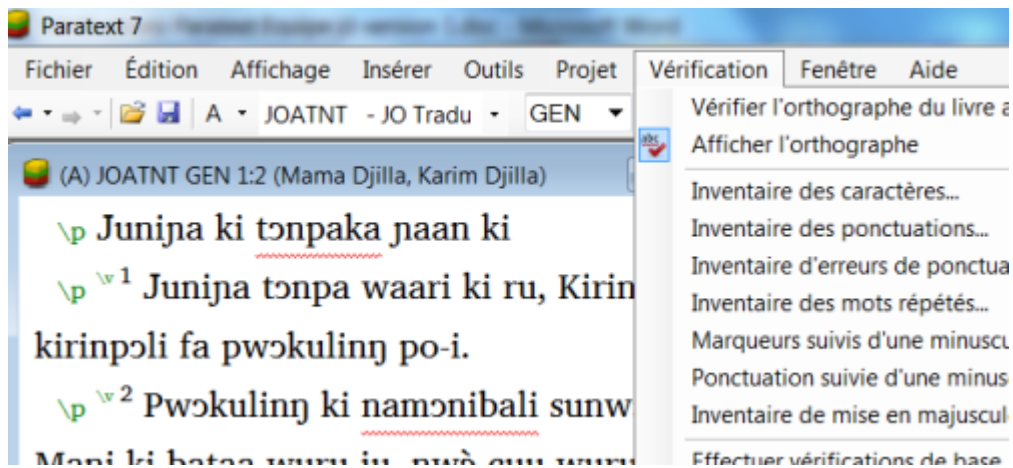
Paratext 7

Fichier Édition Affichage Insérer Outils Projet Vérification Fenêtre Aide

A JOATNT - JO Tradu GEN

(A) JOATNT GEN 1:2 (Mama Djilla, Karim Djilla)

\p Junіɲa ki tɔnpaka ɲaan ki

\p \v 1 Junіɲa ki tɔnpa waari ki ru, Kirin

kirinpɔli fa pwɔkulinŋ po-i.

\p \v 2 Pwɔkulinŋ ki namɔnibali sunw

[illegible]

Vérifier l'orthographe du livre a

Afficher l'orthographe

Inventaire des caractères...

Inventaire des ponctuations...

Inventaire d'erreurs de ponctua

Inventaire des mots répétés...

Marqueurs suivis d'une minuscu

Ponctuation suivie d'une minus

Inventaire de mise en majuscul

Effectuer vérifications de base